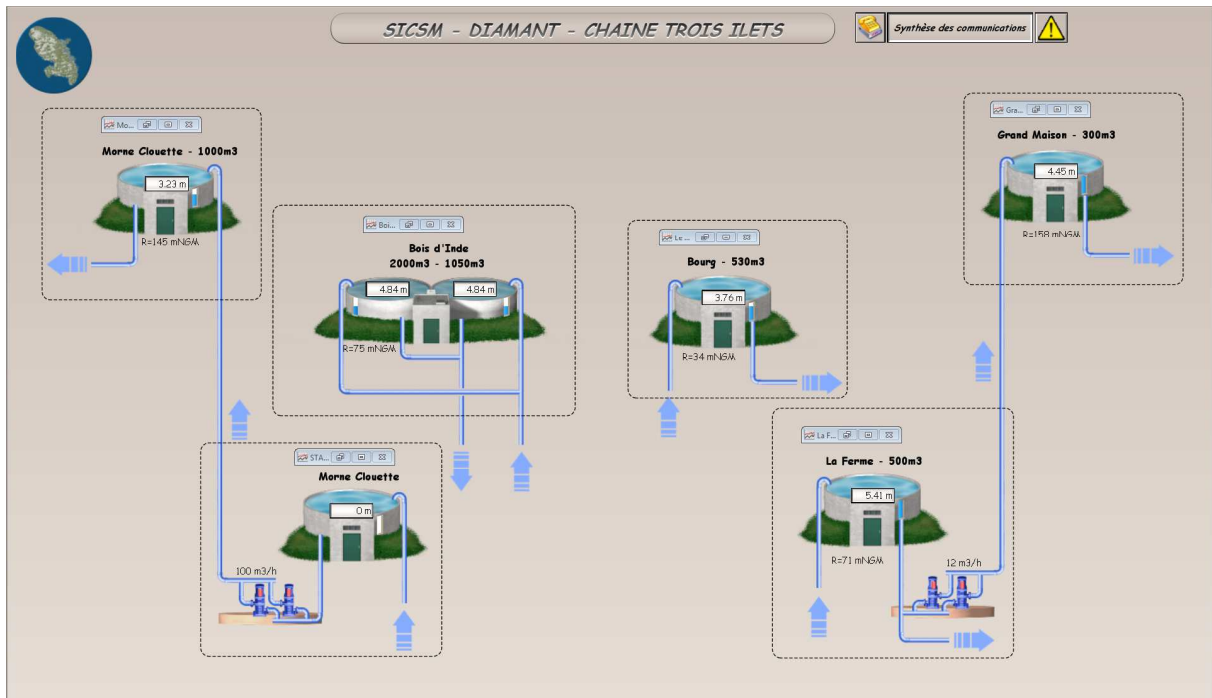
SICSM - DIAMANT - CHAINE TROIS ILETS

Synthèse des communications

Mo...

Morne Clouette - 1000m3

3.23 m

R=145 mNGM

Boi...

Bois d'Inde
2000m3 - 1050m3

4.84 m

4.84 m

R=75 mNGM

Le ...

Bourg - 530m3

3.76 m

R=34 mNGM

Gra...

Grand Maison - 300m3

4.45 m

R=158 mNGM

STA...

Morne Clouette

0 m

100 m3/h

La F...

La Ferme - 500m3

5.41 m

R=71 mNGM

12 m3/h